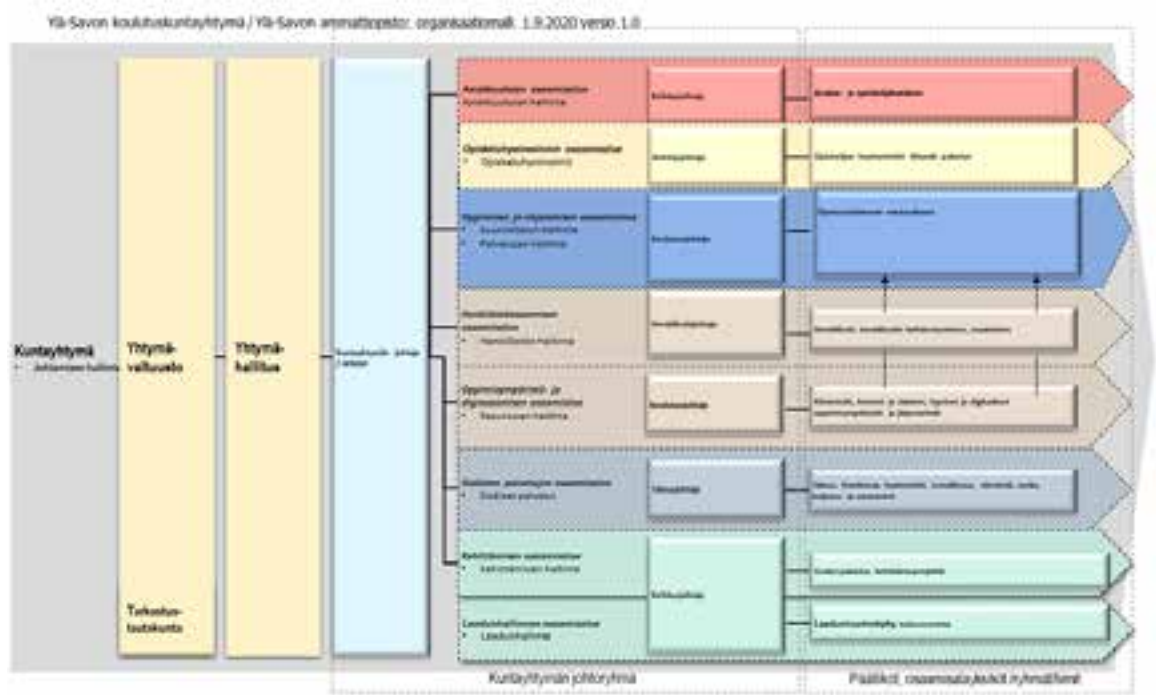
Ylä-Savon koulutuskuntayhtymä / Ylä-Savon ammattiopisto: organisaatiomalli 1.9.2020 versio 1.0

Kuntayhtymä
• Jaksamisen hallinta

Yhtymävaltuusto

Yhtymähallitus

Tarkastuslautakunta

Kuntayhtymän johtaja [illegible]

Aikuiskoulutuksen osaamisalue
Aikuiskoulutuksen hallinta

Rehtori

Aikuis- ja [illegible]

Opiskelijahyvinvoinnin osaamisalue
• Opiskeluhuoltotoiminta

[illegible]

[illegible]

Oppimisen ja ohjauksen osaamisalue
• Koulutustarjonnan hallinta
• Palvelujen hallinta

Rehtori

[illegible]

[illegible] osaamisalue
• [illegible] hallinta

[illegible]

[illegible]

Oppimisympäristöt ja digitaalisen osaamisalue
• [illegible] hallinta

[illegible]

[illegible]

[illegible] osaamisalue
• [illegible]

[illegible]

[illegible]

Kehittämisen osaamisalue
• Kehittämisen hallinta

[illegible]

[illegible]

Laadunhallinnan osaamisalue
• Laaduntoiminta

Laaduntoiminta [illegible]

Kuntayhtymän johtoryhmä

Päälliköt, osaamisaluejaokset ryhmät/tiimit